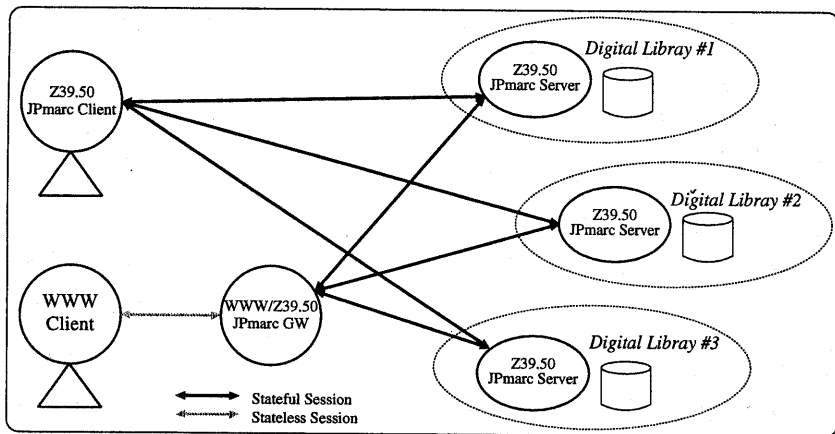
Z39.50
JPmarc Client

Digital Library #1
Z39.50
JPmarc Server

Digital Libray #2
Z39.50
JPmarc Server

WWW
Client

WWW/Z39.50
JPmarc GW

Digital Libray #3
Z39.50
JPmarc Server

Stateful Session
Stateless Session